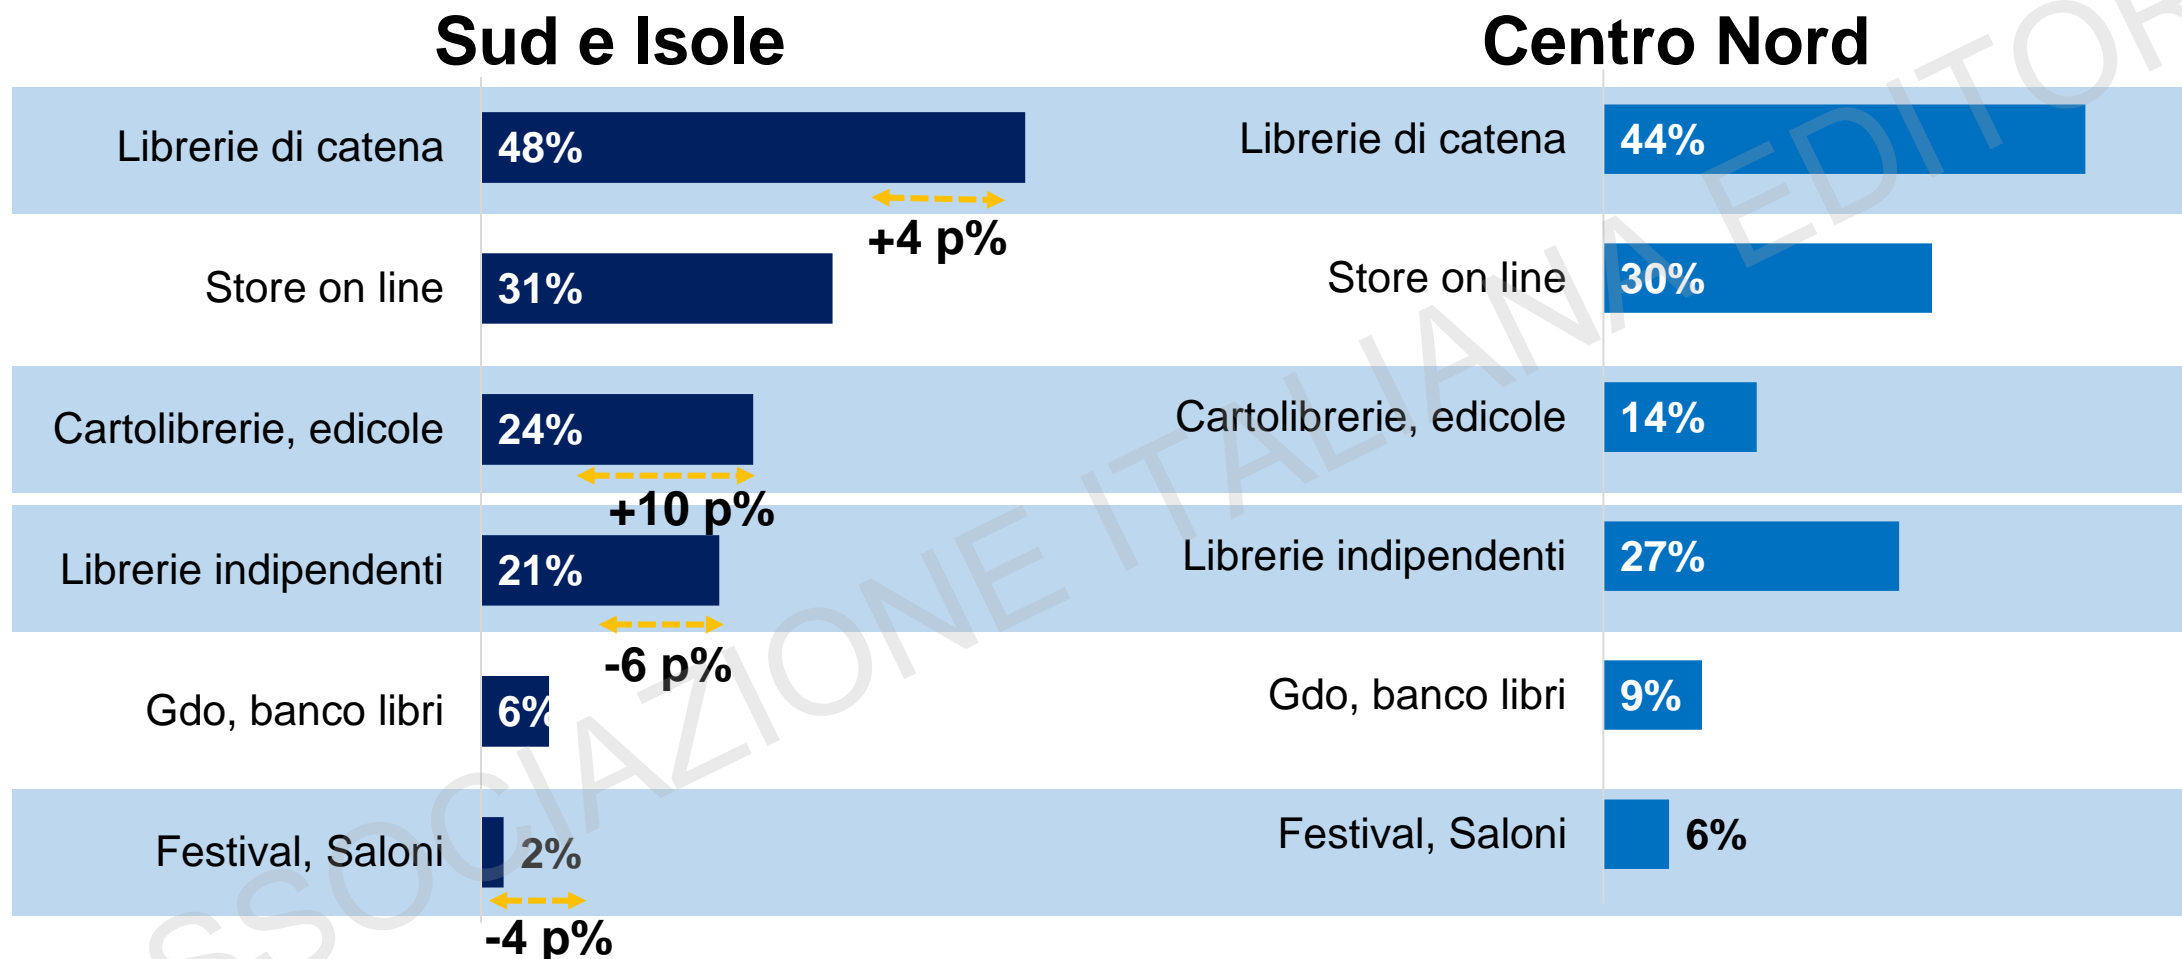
Sud e Isole

Centro Nord

Librerie di catena 48%

+4 p%

Store on line 31%

Cartolibrerie, edicole 24%

+10 p%

Librerie indipendenti 21%

-6 p%

Gdo, banco libri 6%

Festival, Saloni 2%

-4 p%

Librerie di catena 44%

Store on line 30%

Cartolibrerie, edicole 14%

Librerie indipendenti 27%

Gdo, banco libri 9%

Festival, Saloni 6%

ASSOCIAZIONE ITALIANA EDITORI